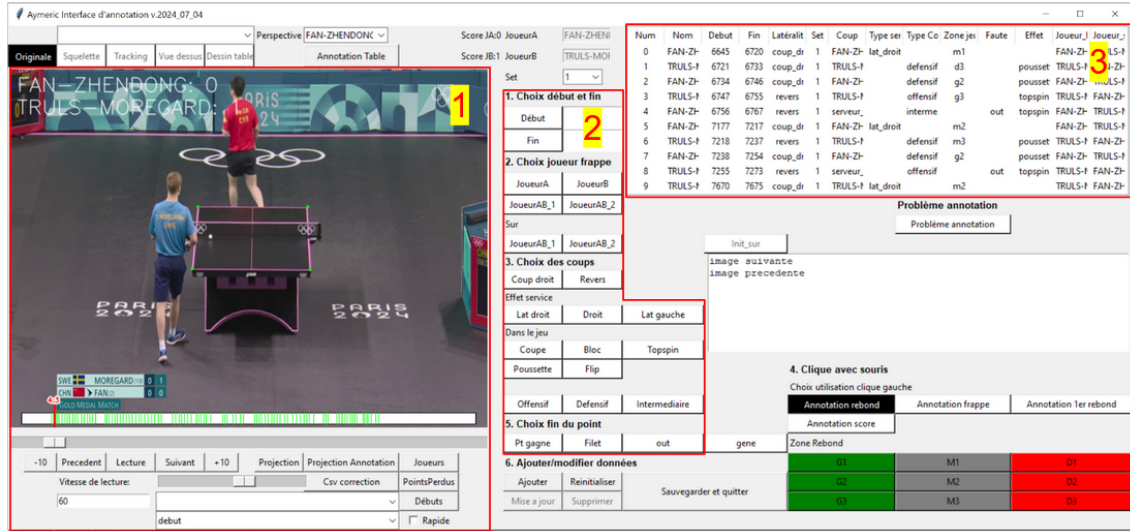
Aymeric Interface d'annotation v.2024_07_04

Perspective FAN-ZHENDONG
Score JA:0 JoueurA FAN-ZHENI
Score JB:1 JoueurB TRULS-MOI
Set 1

Originale | Squelette | Tracking | Vue dessus | Dessin table | Annotation Table

FAN—ZHENDONG: 0
TRULS—MOREGARD: 1

1

PARIS 2024
CHN
PARIS 2024
SWE MOREGARD 0 1
CHN FAN 0 0
GOLD MEDAL MATCH

-10 | Precedent | Lecture | Suivant | +10 | Projection | Projection Annotation | Joueurs
Vitesse de lecture: | Csv correction | PointsPerdus
60 | Débuts
debut | Rapide

1. Choix début et fin
Début
Fin
2
2. Choix joueur frappe
JoueurA | JoueurB
JoueurAB_1 | JoueurAB_2
Sur
JoueurAB_1 | JoueurAB_2
3. Choix des coups
Coup droit | Revers
Effet service
Lat droit | Droit | Lat gauche
Dans le jeu
Coupe | Bloc | Topspin
Poussette | Flip
Offensif | Defensif | Intermediaire
5. Choix fin du point
Pt gagne | Filet | out | gene
6. Ajouter/modifier données
Ajouter | Reinitialiser | Sauvegarder et quitter
Mise a jour | Supprimer

| Num | Nom | Debut | Fin | Latéralit | Set | Coup | Type ser | Type Co | Zone jeu | Faute | Effet | Joueur_I | Joueur_ |
|---|---|---|---|---|---|---|---|---|---|---|---|---|---|
| 0 | FAN-ZH | 6645 | 6720 | coup_dr | 1 | FAN-ZH | lat_droit | | m1 | | | FAN-ZH | TRULS- |
| 1 | TRULS-N | 6721 | 6733 | coup_dr | 1 | TRULS-N | | defensif | d3 | | pousset | TRULS-N | FAN-ZH |
| 2 | FAN-ZH | 6734 | 6746 | coup_dr | 1 | FAN-ZH | | defensif | g2 | | pousset | FAN-ZH | TRULS-N |
| 3 | TRULS-N | 6747 | 6755 | revers | 1 | TRULS-N | | offensif | g3 | | topspin | TRULS-N | FAN-ZH |
| 4 | FAN-ZH | 6756 | 6767 | revers | 1 | serveur_ | | interme | | out | topspin | FAN-ZH | TRULS-N |
| 5 | FAN-ZH | 7177 | 7217 | coup_dr | 1 | FAN-ZH | lat_droit | | m2 | | | FAN-ZH | TRULS-N |
| 6 | TRULS-N | 7218 | 7237 | revers | 1 | TRULS-N | | defensif | m3 | | pousset | TRULS-N | FAN-ZH |
| 7 | FAN-ZH | 7238 | 7254 | coup_dr | 1 | FAN-ZH | | defensif | g2 | | pousset | FAN-ZH | TRULS-N |
| 8 | TRULS-N | 7255 | 7273 | revers | 1 | serveur_ | | offensif | | out | topspin | TRULS-N | FAN-ZH |
| 9 | TRULS-N | 7670 | 7675 | coup_dr | 1 | TRULS-N | lat_droit | | m2 | | | TRULS-N | FAN-ZH |

3

Problème annotation
Problème annotation
Init_sur
image suivante
image precedente

4. Clique avec souris
Choix utilisation clique gauche
Annotation rebond | Annotation frappe | Annotation 1er rebond
Annotation score
Zone Rebond
G1 | M1 | D1
G2 | M2 | D2
G3 | M3 | D3